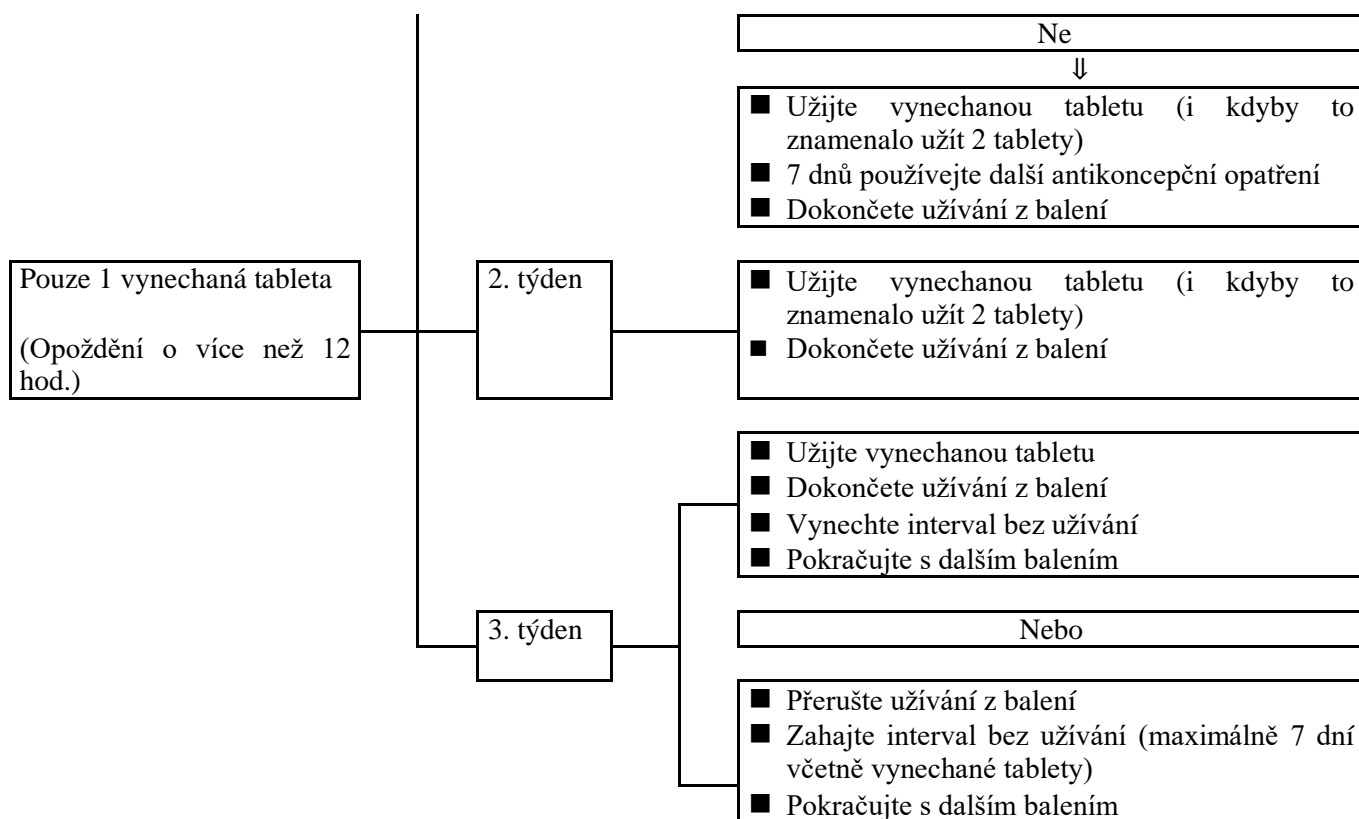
Ne
⇓

■ Užijte vynechanou tabletu (i kdyby to znamenalo užít 2 tablety)
■ 7 dnů používejte další antikoncepční opatření
■ Dokončete užívání z balení

Pouze 1 vynechaná tableta

(Opoždění o více než 12 hod.)

2. týden

■ Užijte vynechanou tabletu (i kdyby to znamenalo užít 2 tablety)
■ Dokončete užívání z balení

■ Užijte vynechanou tabletu
■ Dokončete užívání z balení
■ Vynechte interval bez užívání
■ Pokračujte s dalším balením

3. týden

Nebo

■ Přerušte užívání z balení
■ Zahajte interval bez užívání (maximálně 7 dní včetně vynechané tablety)
■ Pokračujte s dalším balením